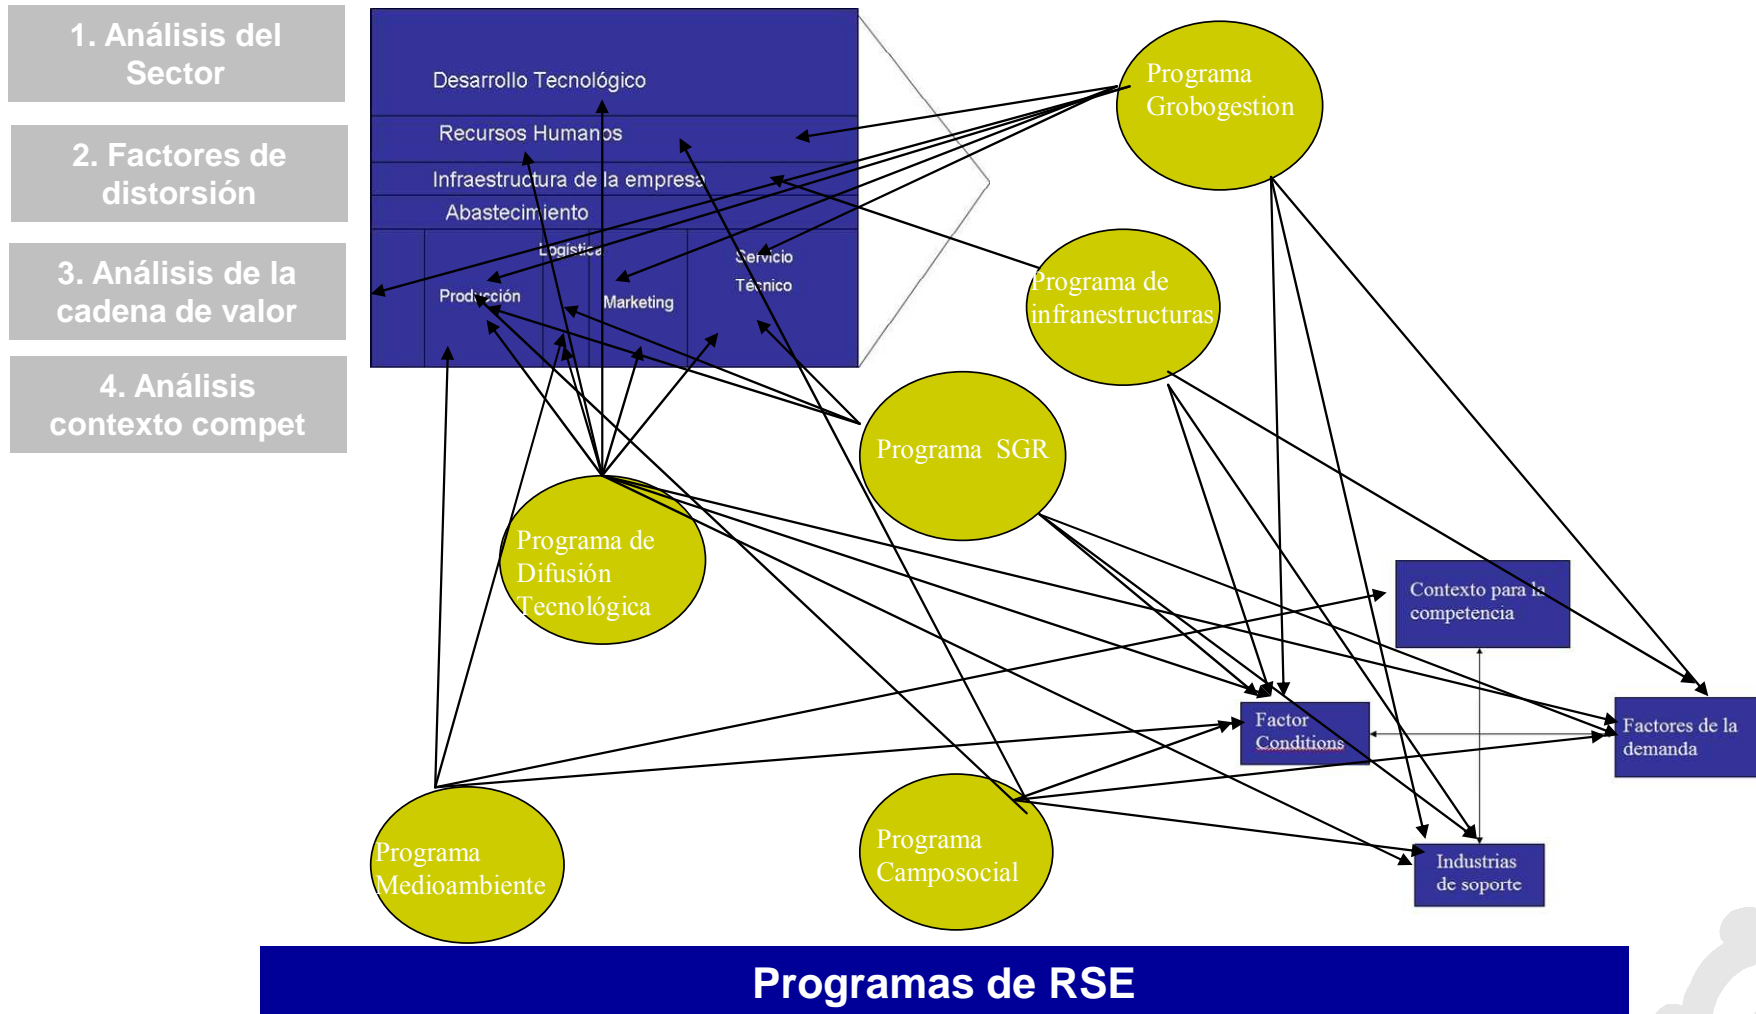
1. Análisis del Sector

2. Factores de distorsión

3. Análisis de la cadena de valor

4. Análisis contexto compet

Desarrollo Tecnológico

Recursos Humanos

Infraestructura de la empresa

Abastecimiento

Logística

Producción

Marketing

Servicio Técnico

Programa Grobogestion

Programa de infranestructuras

Programa SGR

Programa de Difusión Tecnológica

Contexto para la competencia

Factor Conditions

Factores de la demanda

Industrias de soporte

Programa Medioambiente

Programa Camposocial

Programas de RSE